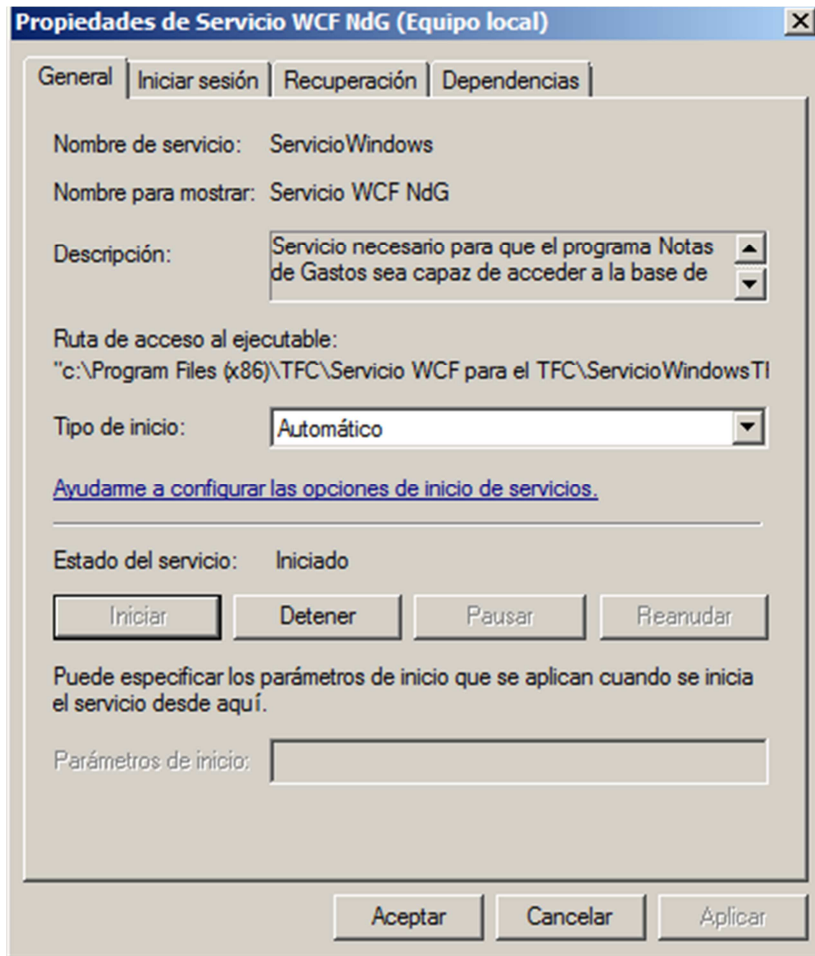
Propiedades de Servicio WCF NdG (Equipo local)

General | Iniciar sesión | Recuperación | Dependencias

Nombre de servicio: ServicioWindows

Nombre para mostrar: Servicio WCF NdG

Descripción: Servicio necesario para que el programa Notas de Gastos sea capaz de acceder a la base de

Ruta de acceso al ejecutable:
"c:\Program Files (x86)\TFC\Servicio WCF para el TFC\ServicioWindowsTI

Tipo de inicio: Automático

Ayudarme a configurar las opciones de inicio de servicios.

Estado del servicio: Iniciado

Iniciar | Detener | Pausar | Reanudar

Puede especificar los parámetros de inicio que se aplican cuando se inicia el servicio desde aquí.

Parámetros de inicio:

Aceptar | Cancelar | Aplicar